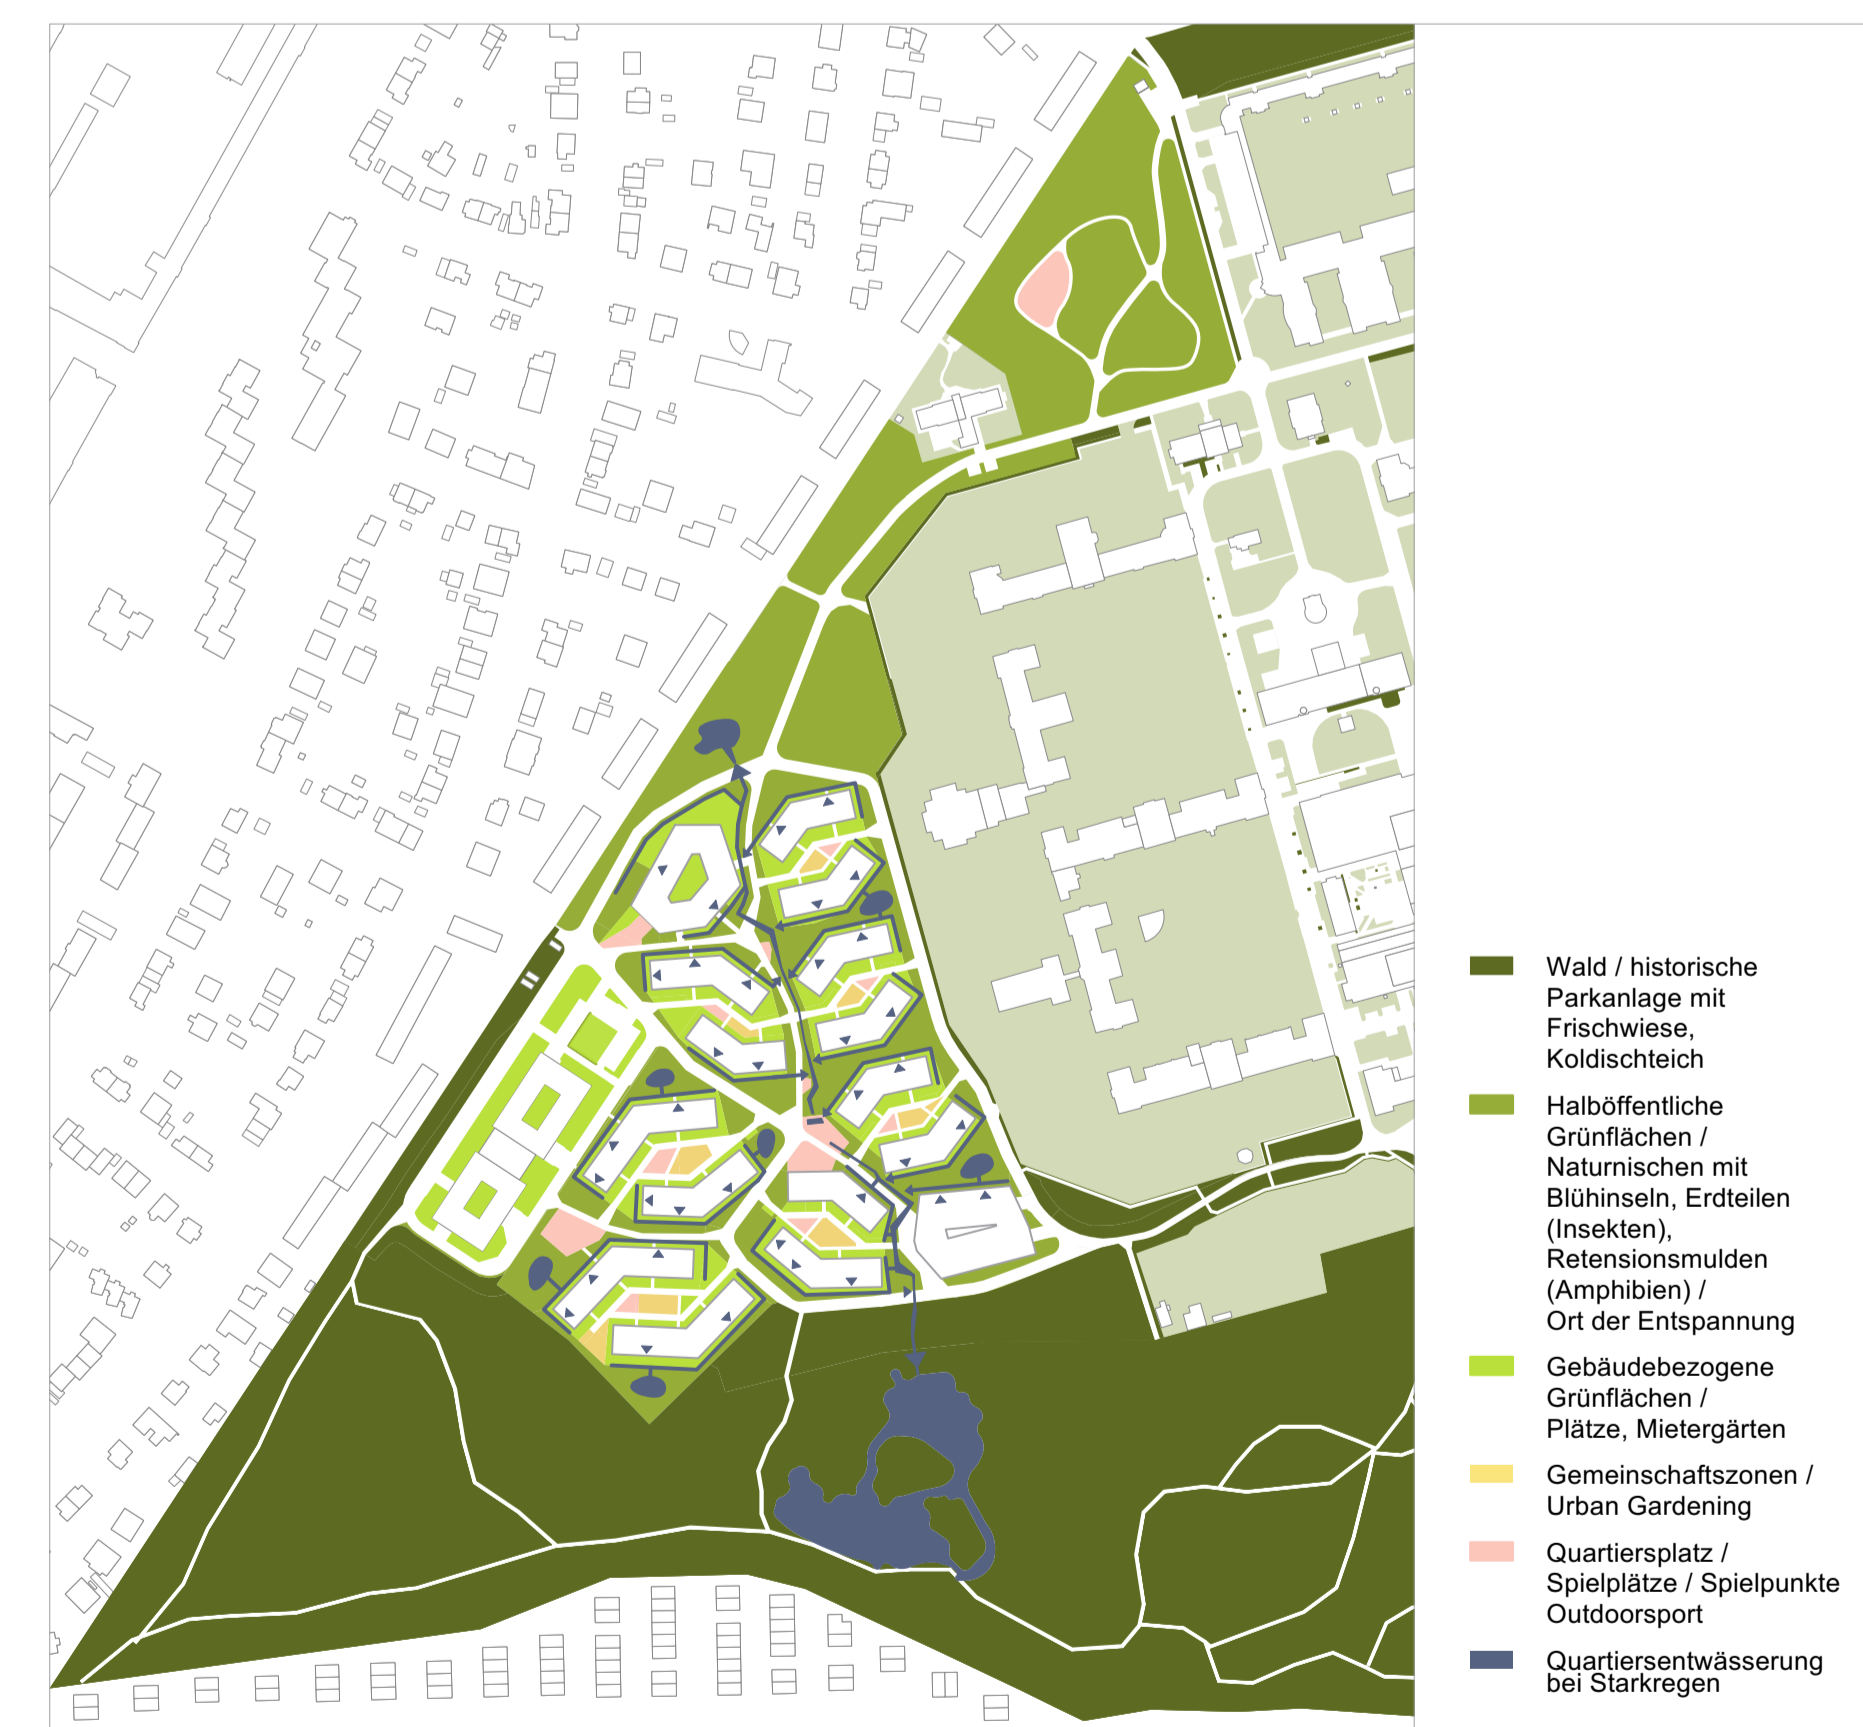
Wald / historische Parkanlage mit Frischwiese, Koldischteich

Halböffentliche Grünflächen / Naturnischen mit Blühinseln, Erdteilen (Insekten), Retensionsmulden (Amphibien) / Ort der Entspannung

Gebäudebezogene Grünflächen / Plätze, Mietergärten

Gemeinschaftszonen / Urban Gardening

Quartiersplatz / Spielplätze / Spielpunkte Outdoorsport

Quartiersentwässerung bei Starkregen